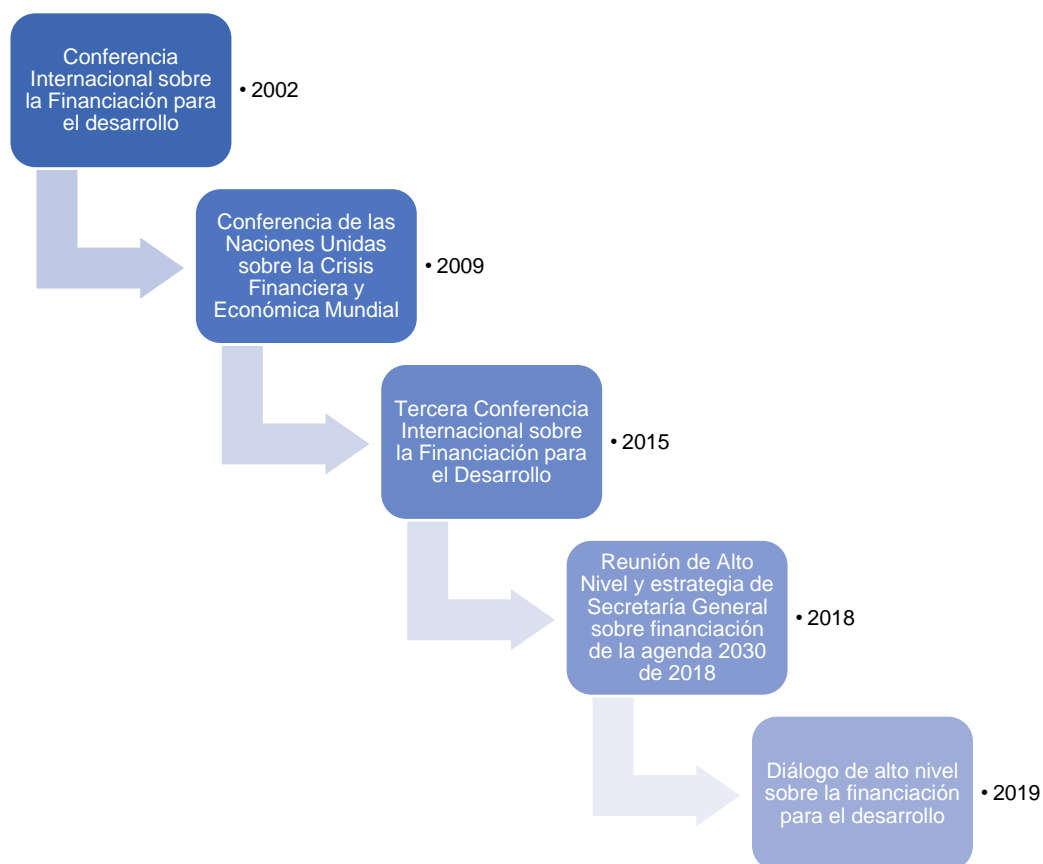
Conferencia Internacional sobre la Financiación para el desarrollo

• 2002

Conferencia de las Naciones Unidas sobre la Crisis Financiera y Económica Mundial

• 2009

Tercera Conferencia Internacional sobre la Financiación para el Desarrollo

• 2015

Reunión de Alto Nivel y estrategia de Secretaría General sobre financiación de la agenda 2030 de 2018

• 2018

Diálogo de alto nivel sobre la financiación para el desarrollo

• 2019